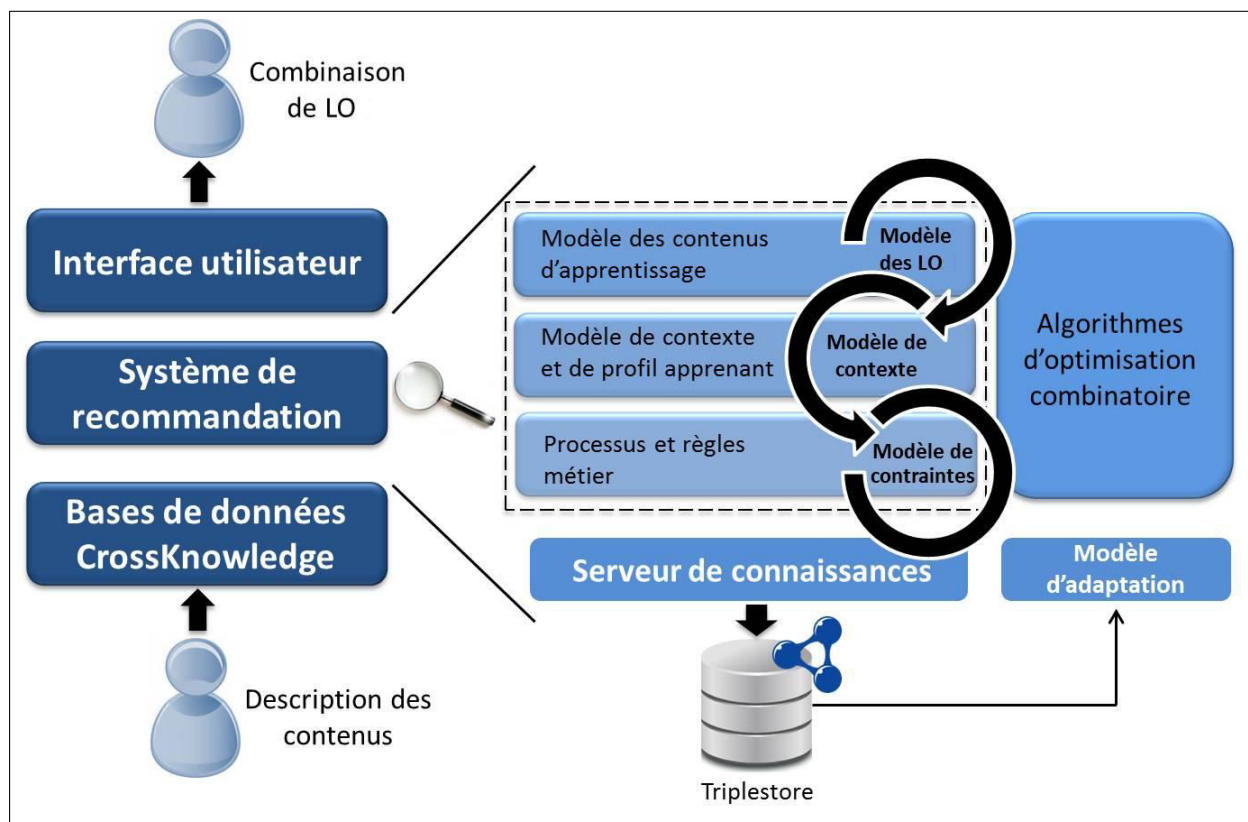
Combinaison de LO

Interface utilisateur

Système de recommandation

Bases de données CrossKnowledge

Description des contenus

Modèle des contenus d'apprentissage

Modèle des LO

Modèle de contexte et de profil apprenant

Modèle de contexte

Processus et règles métier

Modèle de contraintes

Algorithmes d'optimisation combinatoire

Serveur de connaissances

Modèle d'adaptation

Triplestore